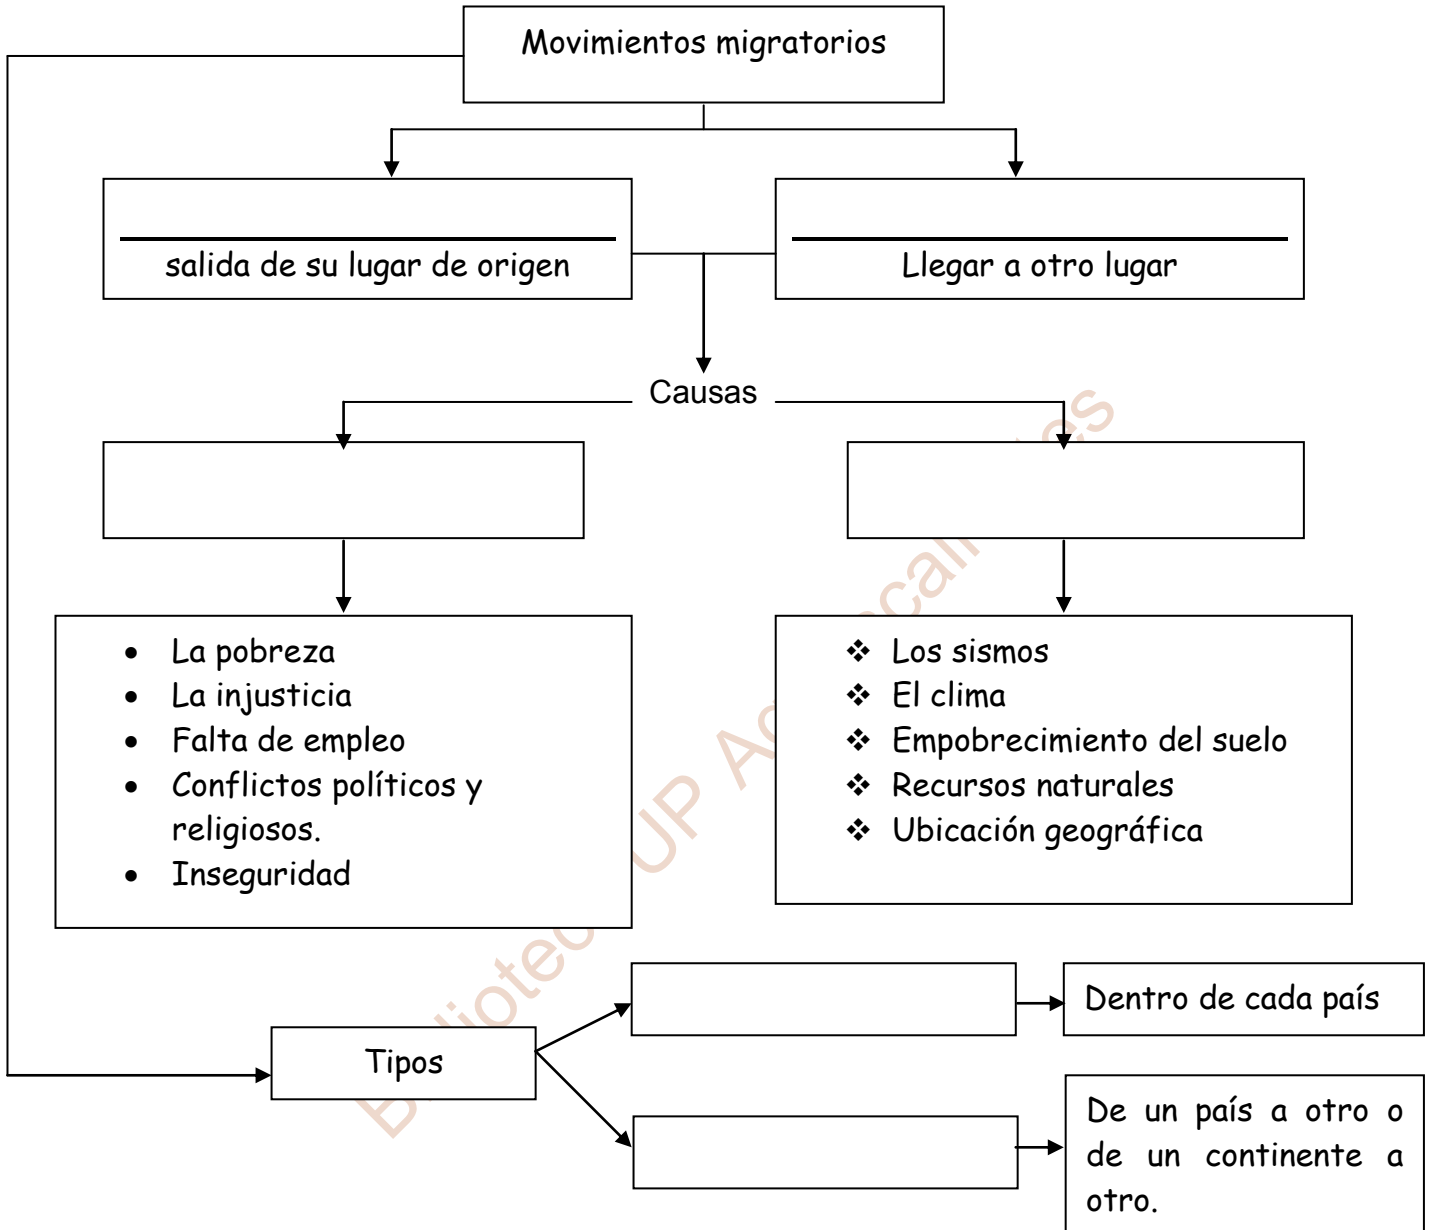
Movimientos migratorios

salida de su lugar de origen

Llegar a otro lugar

Causas

- La pobreza
- La injusticia
- Falta de empleo
- Conflictos políticos y religiosos.
- Inseguridad

❖ Los sismos
❖ El clima
❖ Empobrecimiento del suelo
❖ Recursos naturales
❖ Ubicación geográfica

Tipos

Dentro de cada país

De un país a otro o de un continente a otro.

Biblioteca UP Acapulco es